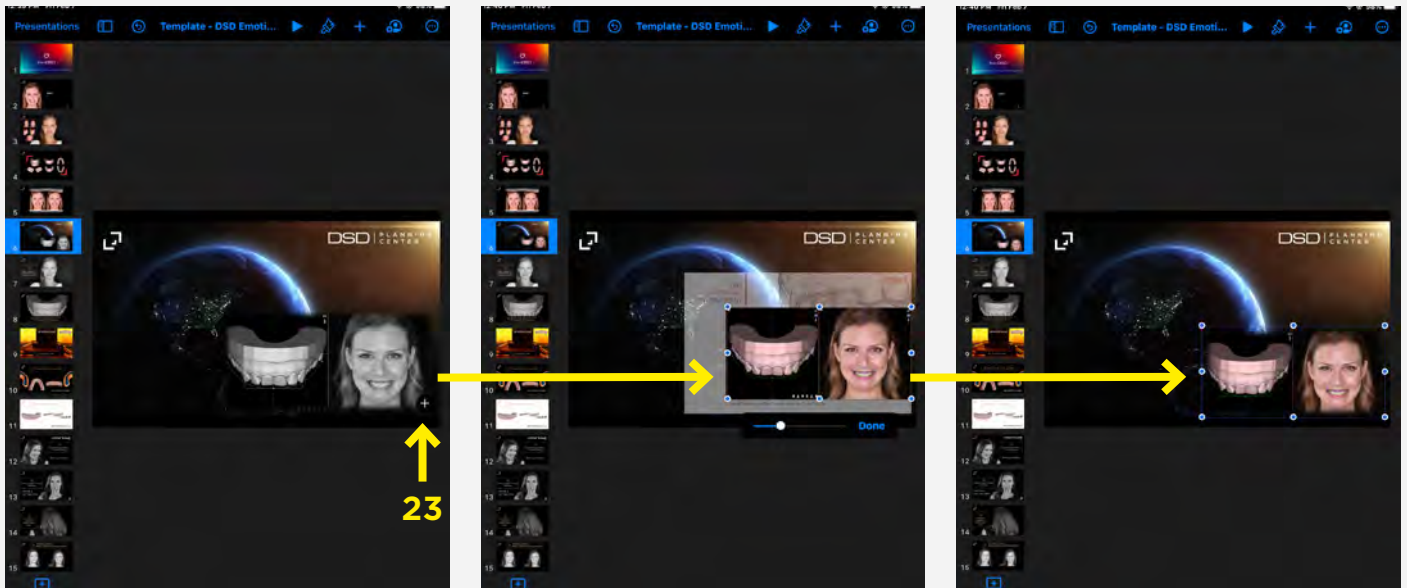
Presentations

Template - DSD Emoti...

1
2
3
4
5
6
7
8
9
10
11
12
13
14
15

DSD | PLANNING CENTER

23

Presentations

Template - DSD Emoti...

1
2
3
4
5
6
7
8
9
10
11
12
13
14
15

DSD | PLANNING CENTER

Done

Presentations

Template - DSD Emoti...

1
2
3
4
5
6
7
8
9
10
11
12
13
14
15

DSD | PLANNING CENTER